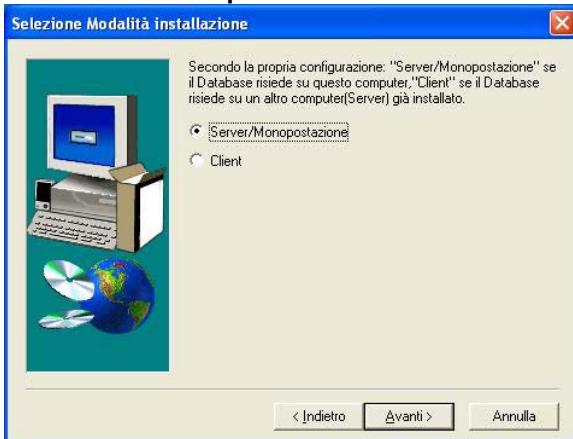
Selezione Modalità installazione

Secondo la propria configurazione: "Server/Monopostazione" se il Database risiede su questo computer,"Client" se il Database risiede su un altro computer(Server) già installato.

Server/Monopostazione

Client

< Indietro

Avanti >

Annulla